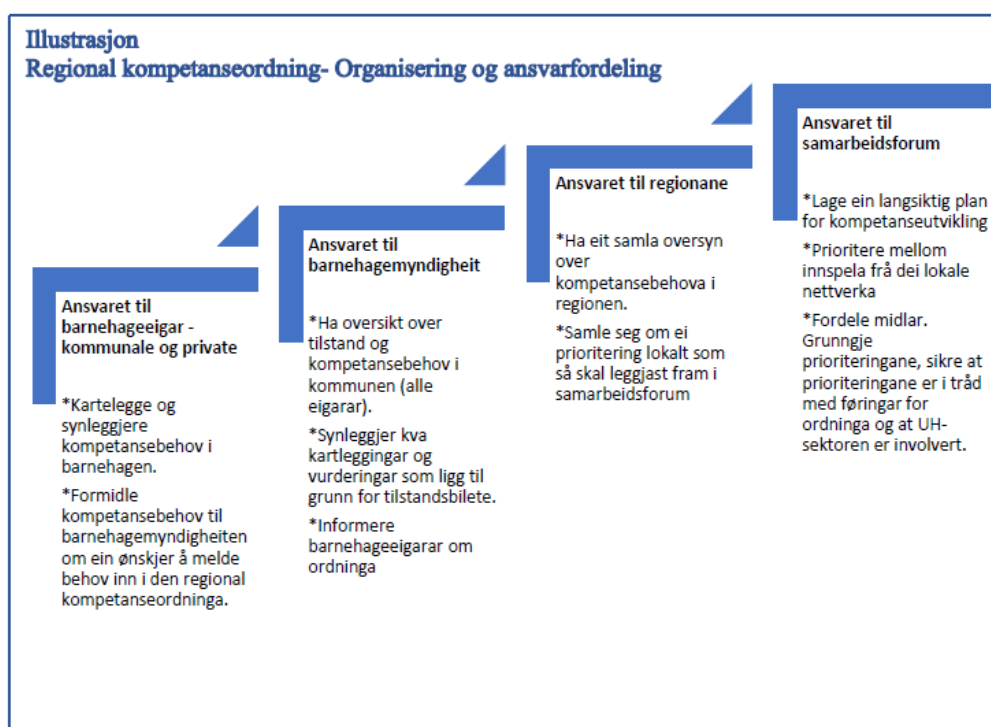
Illustrasjon
Regional kompetanseordning- Organisering og ansvarfordeling

Ansvaret til barnehageeigar - kommunale og private

*Kartelegge og synleggjere kompetansebehov i barnehagen.

*Formidle kompetansebehov til barnehagemyndigheiten om ein ønskjer å melde behov inn i den regional kompetanseordninga.

Ansvaret til barnehagemyndigheit

*Ha oversikt over tilstand og kompetansebehov i kommunen (alle eigarar).

*Synleggjer kva kartleggingar og vurderingar som ligg til grunn for tilstandsbilete.

*Informere barnehageeigarar om ordninga

Ansvaret til regionane

*Ha eit samla oversyn over kompetansebehova i regionen.

*Samle seg om ei prioritering lokalt som så skal leggjast fram i samarbeidsforum

Ansvaret til samarbeidsforum

*Lage ein langsiktig plan for kompetanseutvikling

*Prioritere mellom innspela frå dei lokale nettverka

*Fordele midlar. Grunngje prioriteringane, sikre at prioriteringane er i tråd med føringar for ordninga og at UH-sektoren er involvert.